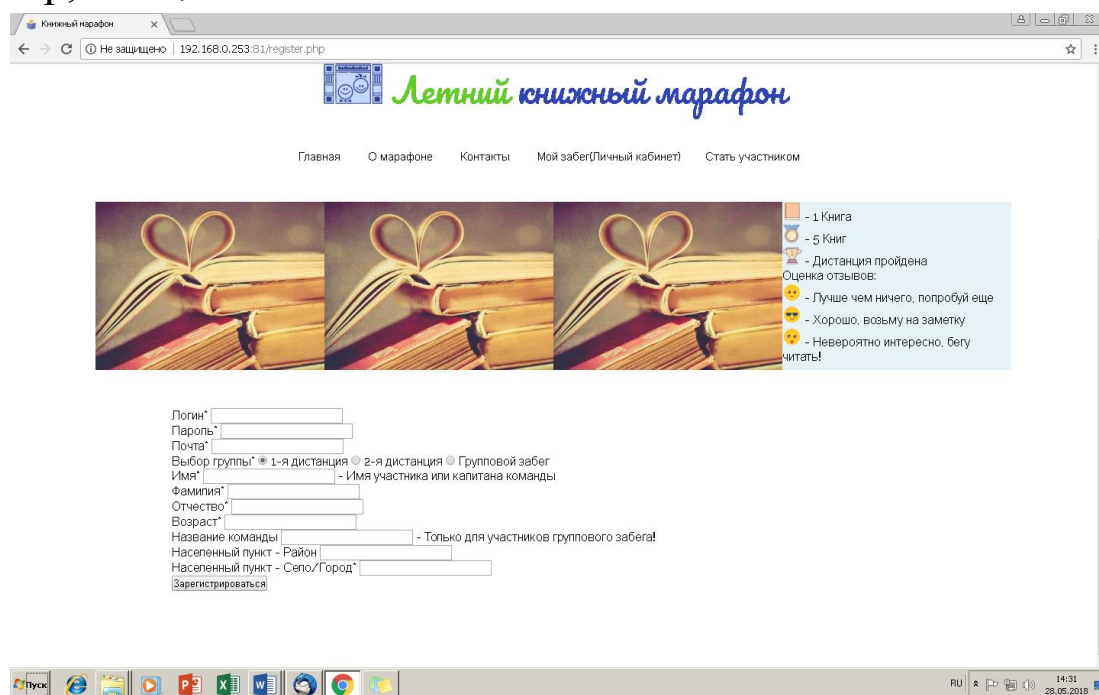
Книжный марафон

Не защищено | 192.168.0.253:81/register.php

Летний книжный марафон

Главная О марафоне Контакты Мой забег(Личный кабинет) Стать участником

- 1 Книга
- 5 Книг
- Дистанция пройдена
Оценка отзывов:
- Лучше чем ничего, попробуй еще
- Хорошо, возьму на заметку
- Невероятно интересно, бегу читать!

Логин*
Пароль*
Почта*
Выбор группы* 1-я дистанция 2-я дистанция Групповой забег
Имя* - Имя участника или капитана команды
Фамилия*
Отчество*
Возраст*
Название команды - Только для участников группового забега!
Населенный пункт - Район
Населенный пункт - Село/Город*
Зарегистрироваться

Пуск

RU 14:31 28.05.2018